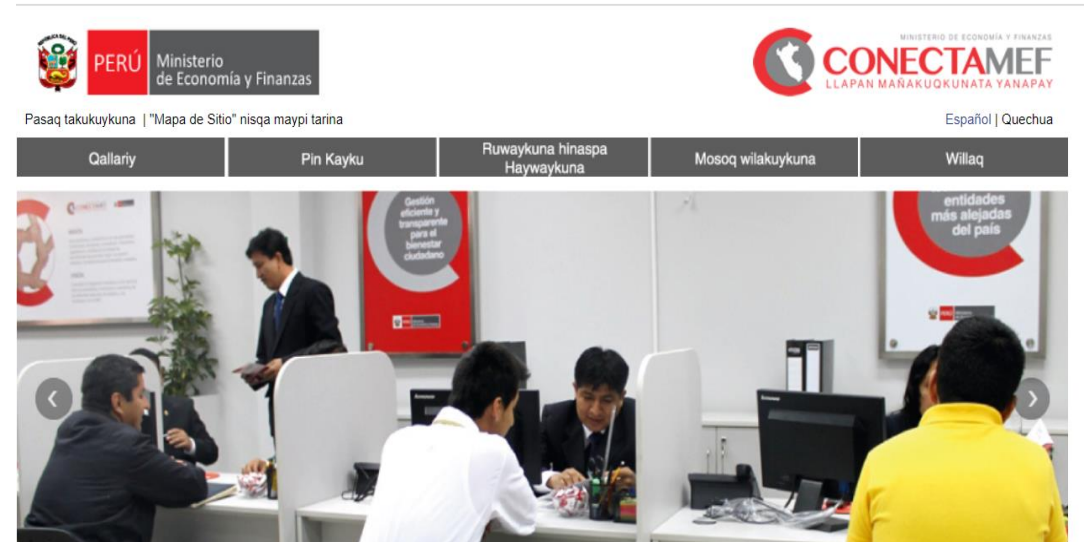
PERÚ Ministerio de Economía y Finanzas

MINISTERIO DE ECONOMÍA Y FINANZAS
CONECTAMEF
LLAPAN MAÑAKUQKUNATA YANAPAY

Pasaq takukuykuna | "Mapa de Sitio" nisqa maypi tarina

Español | Quechua

Qallariy | Pin Kayku | Ruwaykuna hinaspa Haywaykuna | Mosoq wilakuykuna | Willaq

Gestión eficiente y transparente para el bienestar ciudadano

entidades más alejadas del país